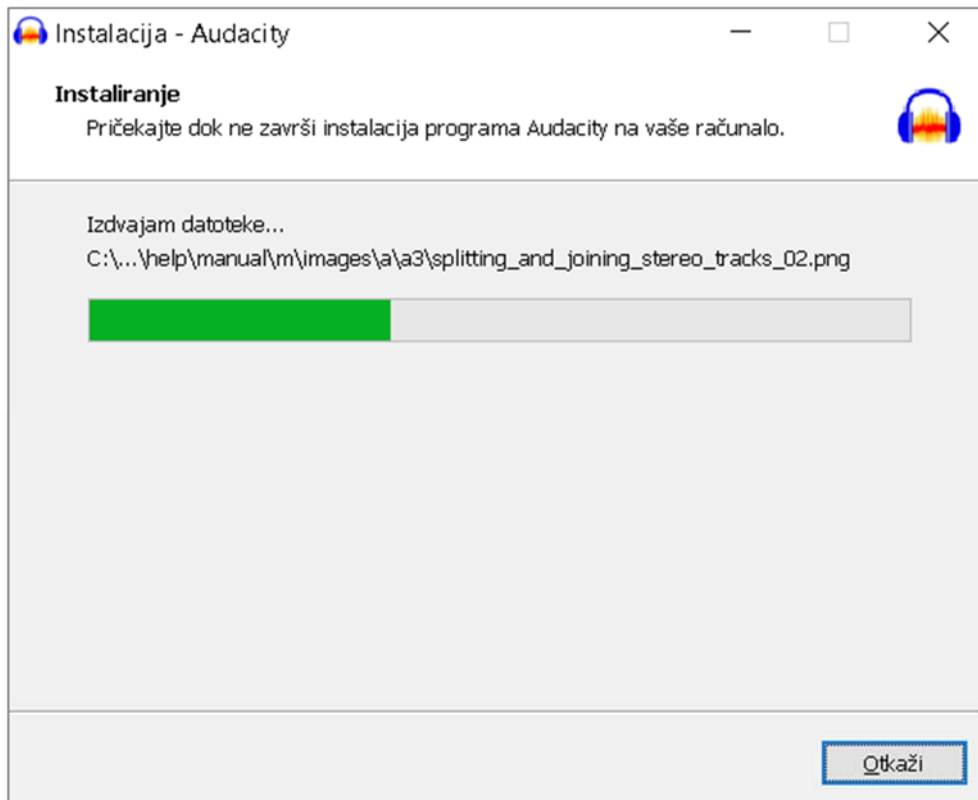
Instalacija - Audacity

Instaliranje

Pričekajte dok ne završi instalacija programa Audacity na vaše računalo.

Izdvajam datoteke...

C:\...\help\manual\m\images\a\a3\splitting_and_joining_stereo_tracks_02.png

Otkaži